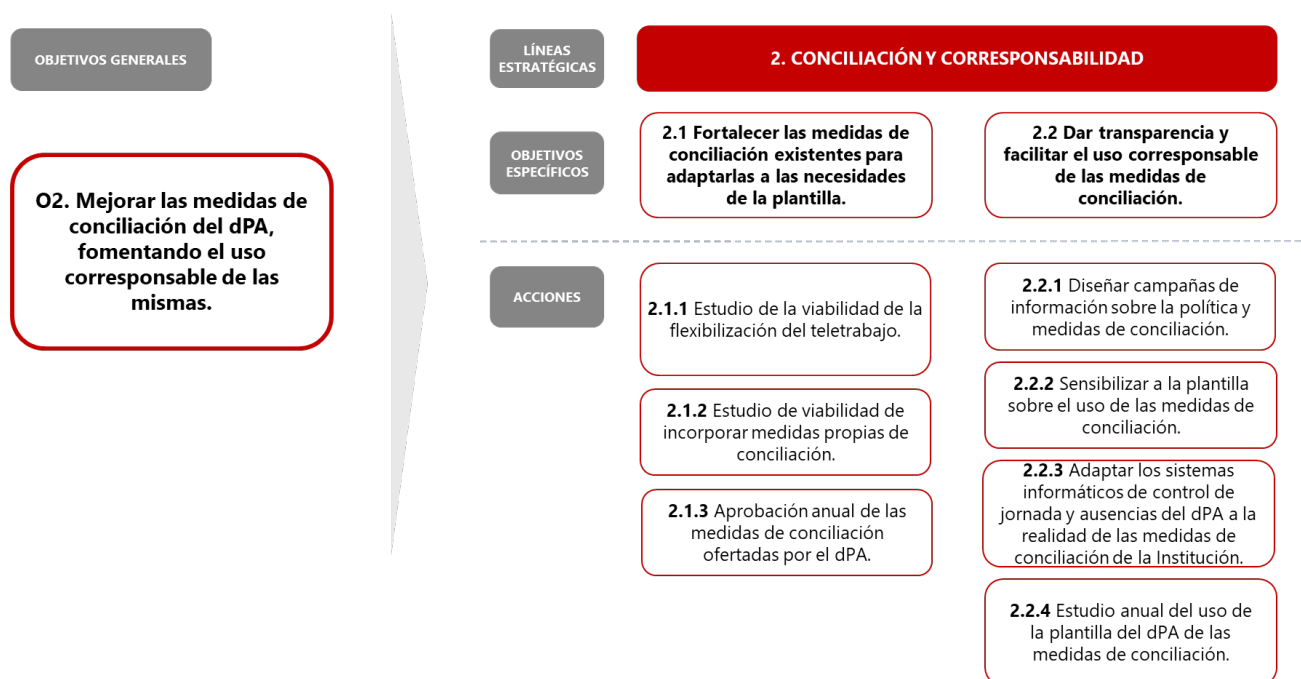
OBJETIVOS GENERALES

O2. Mejorar las medidas de conciliación del dPA, fomentando el uso corresponsable de las mismas.

LÍNEAS ESTRATÉGICAS

2. CONCILIACIÓN Y CORRESPONSABILIDAD

OBJETIVOS ESPECÍFICOS

2.1 Fortalecer las medidas de conciliación existentes para adaptarlas a las necesidades de la plantilla.

2.2 Dar transparencia y facilitar el uso corresponsable de las medidas de conciliación.

ACCIONES

2.1.1 Estudio de la viabilidad de la flexibilización del teletrabajo.

2.1.2 Estudio de viabilidad de incorporar medidas propias de conciliación.

2.1.3 Aprobación anual de las medidas de conciliación ofertadas por el dPA.

2.2.1 Diseñar campañas de información sobre la política y medidas de conciliación.

2.2.2 Sensibilizar a la plantilla sobre el uso de las medidas de conciliación.

2.2.3 Adaptar los sistemas informáticos de control de jornada y ausencias del dPA a la realidad de las medidas de conciliación de la Institución.

2.2.4 Estudio anual del uso de la plantilla del dPA de las medidas de conciliación.